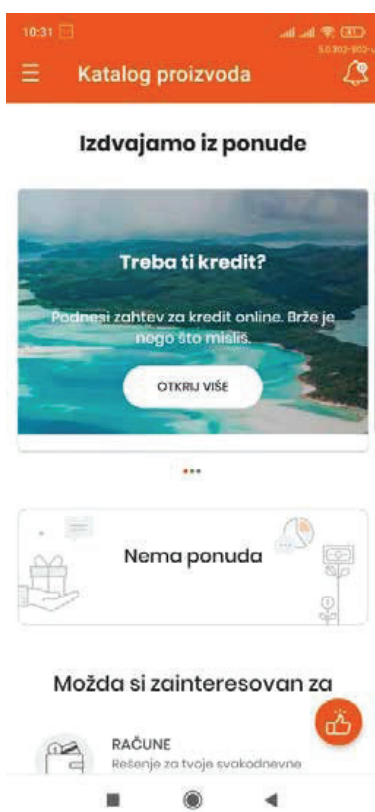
10:31

5.0.302-302-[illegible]

Katalog proizvoda

Izdvajamo iz ponude

Treba ti kredit?

Podnesi zahtev za kredit online. Brže je nego što misliš.

OTKRIJ VIŠE

Nema ponuda

Možda si zainteresovan za

RAČUNE

Rešenje za tvoje svakodnevne